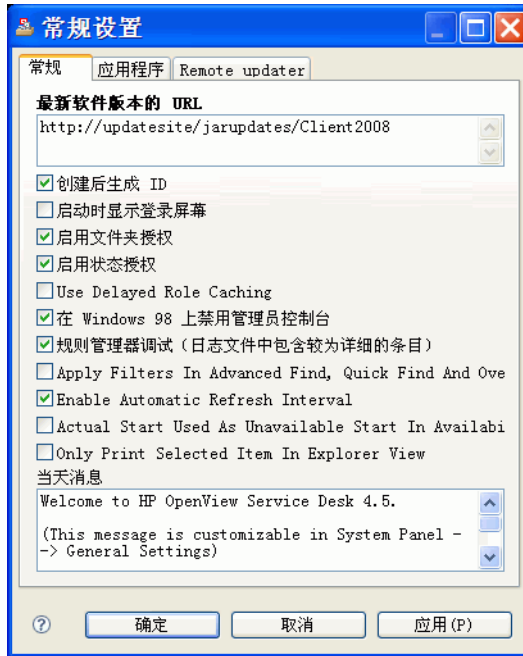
常规设置

常规 | 应用程序 | Remote updater

最新软件版本的 URL
http://updatesite/jarupdates/Client2008

创建后生成 ID
启动时显示登录屏幕
启用文件夹授权
启用状态授权
Use Delayed Role Caching
在 Windows 98 上禁用管理员控制台
规则管理器调试（日志文件中包含较为详细的条目）
Apply Filters In Advanced Find, Quick Find And Ove
Enable Automatic Refresh Interval
Actual Start Used As Unavailable Start In Availabi
Only Print Selected Item In Explorer View
当天消息
Welcome to HP OpenView Service Desk 4.5.

(This message is customizable in System Panel --> General Settings)

确定 取消 应用(P)